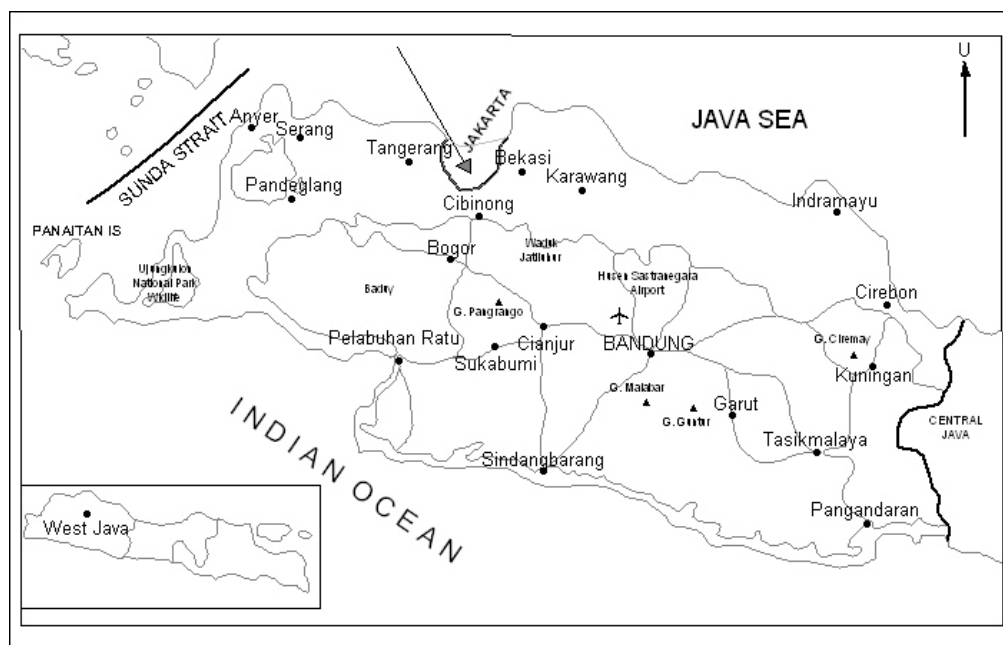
U

SUNDA STRAIT

Anyer

Serang

Tangerang

JAKARTA

Bekasi

Karawang

JAVA SEA

Pandeglang

Cibinong

Indramayu

PANAITAN IS

Ujungkulon National Park Wildlife

Bogor

Waduk Jatiluhur

Husein Sastranegara Airport

Badry

G. Pangrango

Cirebon

Pelabuhan Ratu

Cianjur

BANDUNG

G. Ciremay

Sukabumi

Kuningan

INDIAN OCEAN

G. Malabar

Garut

G. Guntur

CENTRAL JAVA

Tasikmalaya

Sindangbarang

West Java

Pangandaran